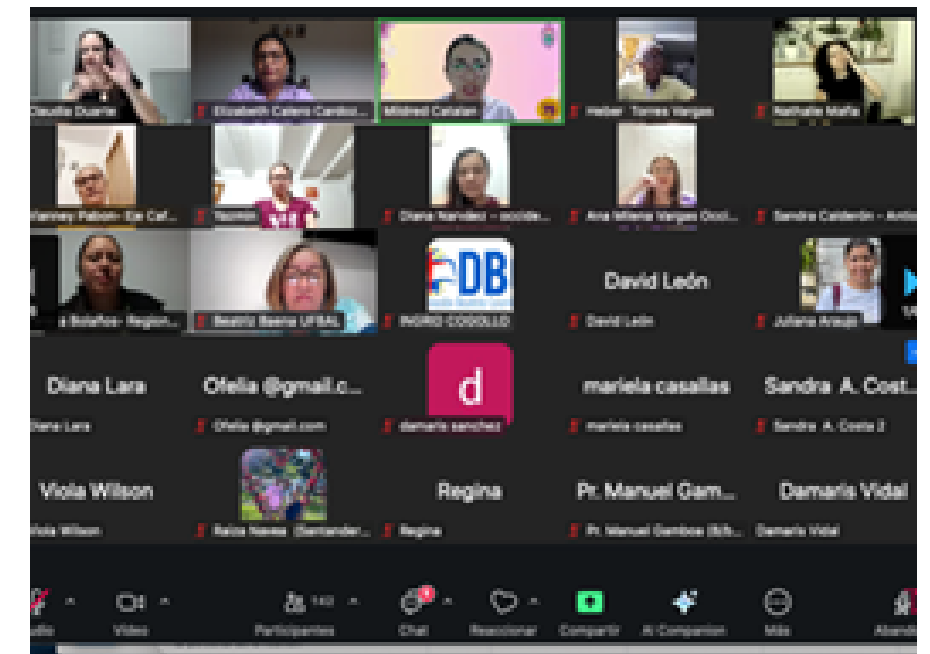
Claudia Duarte
Elizabeth Calero Cardozo
Mildred Catalan
Heber Torres Vargas
Nathalie Mafla
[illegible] Pabon- Eje Caf...
Yazmin
Diana Narváez - occide...
Ana Milena Vargas Occi...
Sandra Calderón - Antio...
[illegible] Bolaños- Region...
Beatriz Baena UFBAL
DB
INGRID COGOLLO
David León
David León
Juliana Araujo
Diana Lara
Diana Lara
Ofelia @gmail.c...
Ofelia @gmail.com
d
damaris sanchez
mariela casallas
mariela casallas
Sandra A. Cost...
Sandra A. Costa 2
Viola Wilson
Viola Wilson
Raiza Nieves (Santander...
Regina
Regina
Pr. Manuel Gam...
Pr. Manuel Gamboa (Eb...
Damaris Vidal
Damaris Vidal
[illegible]dio
Video
Participantes
Chat
Reaccionar
Compartir
AI Companion
Más
Abandonar